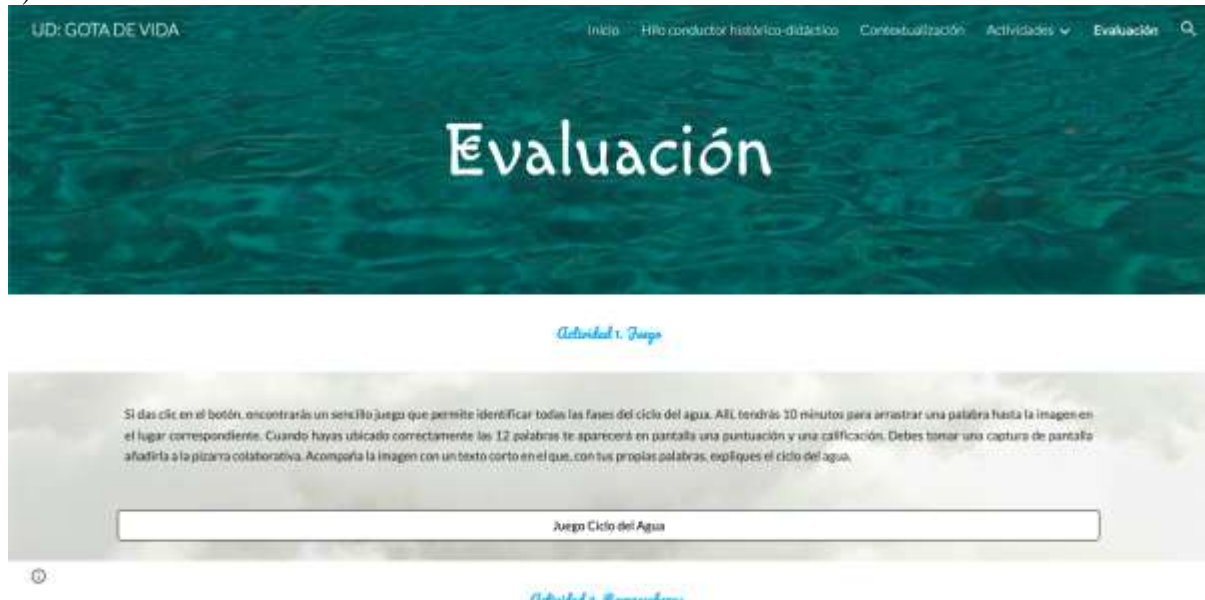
UD: GOTA DE VIDA

Inicio Hilo conductor histórico-didáctico Contextualización Actividades Evaluación

Evaluación

Actividad 1. Juego

Si das clic en el botón, encontrarás un sencillo juego que permite identificar todas las fases del ciclo del agua. Allí, tendrás 10 minutos para arrastrar una palabra hasta la imagen en el lugar correspondiente. Cuando hayas ubicado correctamente las 12 palabras te aparecerá en pantalla una puntuación y una calificación. Debes tomar una captura de pantalla añadirla a la pizarra colaborativa. Acompaña la imagen con un texto corto en el que, con tus propias palabras, expliques el ciclo del agua.

Juego Ciclo del Agua

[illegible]